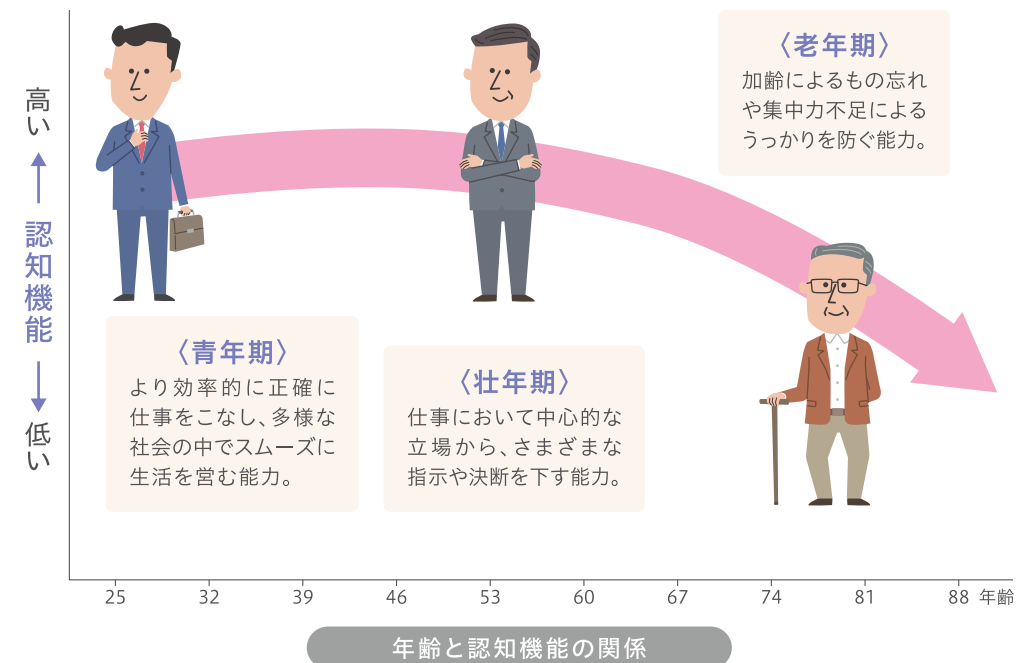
〈老年期〉
加齢によるもの忘れや集中力不足によるうっかりを防ぐ能力。

高い

認知機能

低い

〈青年期〉
より効率的に正確に仕事をこなし、多様な社会の中でスムーズに生活を営む能力。

〈壮年期〉
仕事において中心的な立場から、さまざまな指示や決断を下す能力。

25 32 39 46 53 60 67 74 81 88 年齢

年齢と認知機能の関係